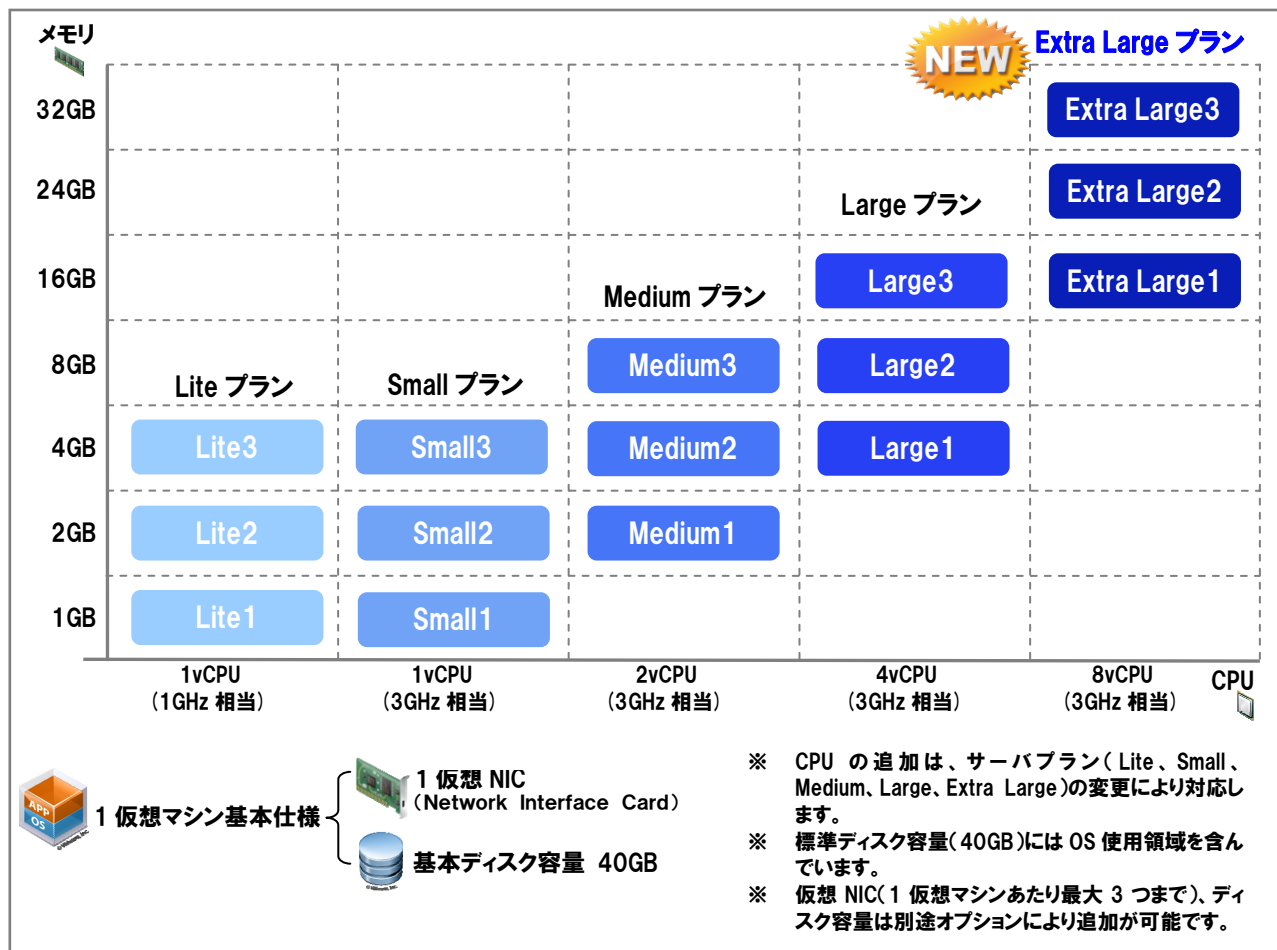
メモリ

NEW Extra Large プラン

| | 1vCPU (1GHz 相当) | 1vCPU (3GHz 相当) | 2vCPU (3GHz 相当) | 4vCPU (3GHz 相当) | 8vCPU (3GHz 相当) |
|---|---|---|---|---|---|
| 32GB | | | | | Extra Large3 |
| 24GB | | | | Large プラン | Extra Large2 |
| 16GB | | | Medium プラン | Large3 | Extra Large1 |
| 8GB | Lite プラン | Small プラン | Medium3 | Large2 | |
| 4GB | Lite3 | Small3 | Medium2 | Large1 | |
| 2GB | Lite2 | Small2 | Medium1 | | |
| 1GB | Lite1 | Small1 | | | |

CPU

APP OS

1 仮想マシン基本仕様

1 仮想 NIC (Network Interface Card)

基本ディスク容量 40GB

※ CPU の追加は、サーバプラン( Lite、Small、Medium、Large、Extra Large )の変更により対応します。

※ 標準ディスク容量( 40GB )には OS 使用領域を含んでいます。

※ 仮想 NIC( 1 仮想マシンあたり最大 3 つまで)、ディスク容量は別途オプションにより追加が可能です。